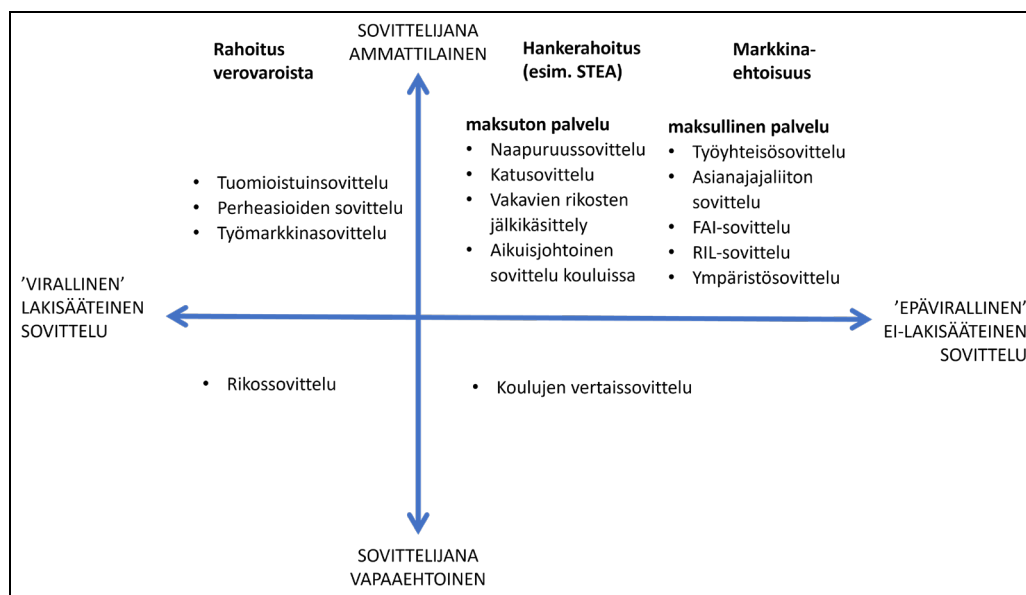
SOVITTELIJANA AMMATTILAINEN

Rahoitus verovaroista

Hankerahoitus (esim. STEA)

Markkinaehtoisuus

maksuton palvelu
- Naapuruussovittelu
- Katusovittelu
- Vakavien rikosten jälkikäsittely
- Aikuisjohtoinen sovittelu kouluissa

maksullinen palvelu
- Työyhteisösovittelu
- Asianajajaliiton sovittelu
- FAI-sovittelu
- RIL-sovittelu
- Ympäristösovittelu

- Tuomioistuinsovittelu
- Perheasioiden sovittelu
- Työmarkkinasovittelu

’VIRALLINEN’ LAKISÄÄTEINEN SOVITTELU

’EPÄVIRALLINEN’ EI-LAKISÄÄTEINEN SOVITTELU

- Rikossovittelu

- Koulujen vertaissovittelu

SOVITTELIJANA VAPAAEHTOINEN